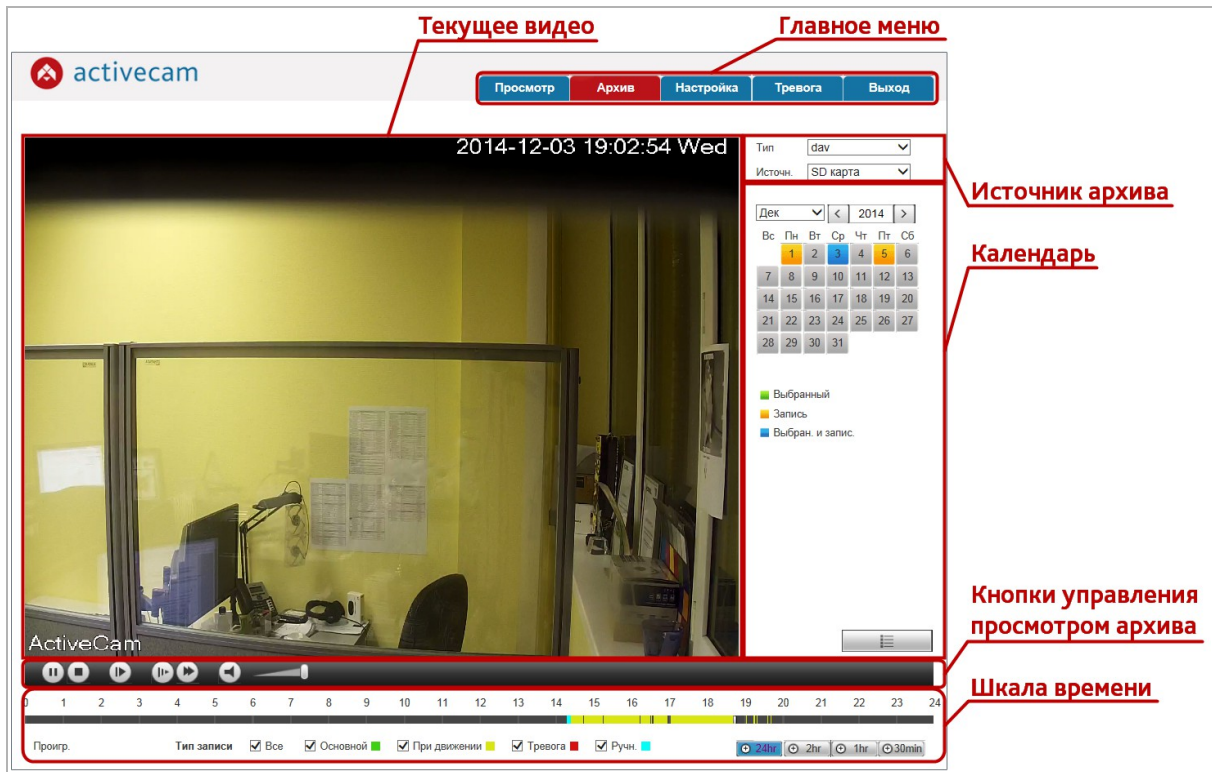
Текущее видео

Главное меню

activecam

Просмотр | Архив | Настройка | Тревога | Выход

2014-12-03 19:02:54 Wed

ActiveCam

Тип dav

Источн. SD карта

Источник архива

Дек 2014

| Вс | Пн | Вт | Ср | Чт | Пт | Сб |
|---|---|---|---|---|---|---|
| | 1 | 2 | 3 | 4 | 5 | 6 |
| 7 | 8 | 9 | 10 | 11 | 12 | 13 |
| 14 | 15 | 16 | 17 | 18 | 19 | 20 |
| 21 | 22 | 23 | 24 | 25 | 26 | 27 |
| 28 | 29 | 30 | 31 | | | |

Календарь

Выбранный
Запись
Выбран. и запис.

Кнопки управления просмотром архива

0 1 2 3 4 5 6 7 8 9 10 11 12 13 14 15 16 17 18 19 20 21 22 23 24

Шкала времени

Проигр. Тип записи Все Основной При движении Тревога Ручн. 24hr 2hr 1hr 30min